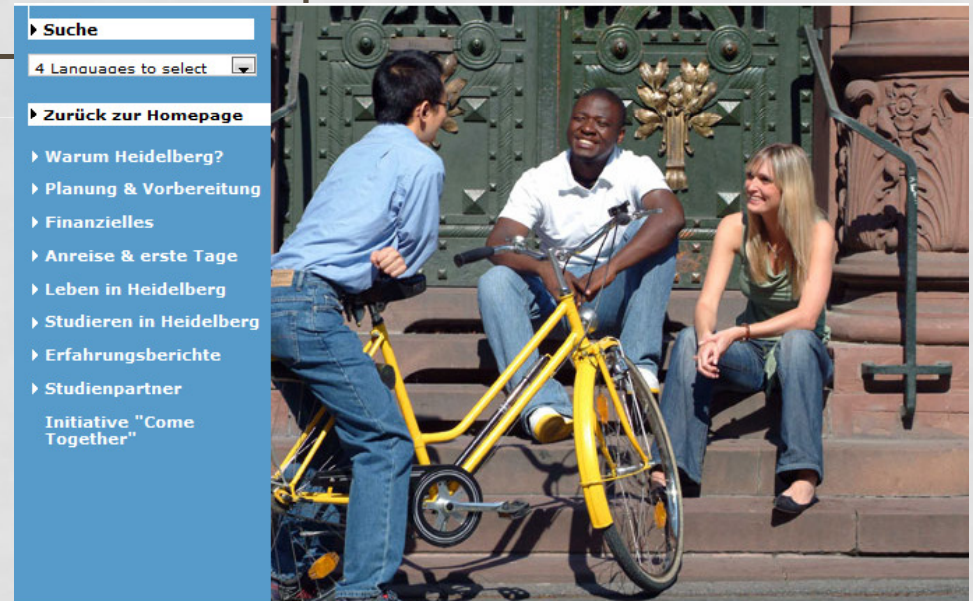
Suche

4 Languages to select

Zurück zur Homepage

Warum Heidelberg?

Planung & Vorbereitung

Finanzielles

Anreise & erste Tage

Leben in Heidelberg

Studieren in Heidelberg

Erfahrungsberichte

Studienpartner

Initiative "Come Together"